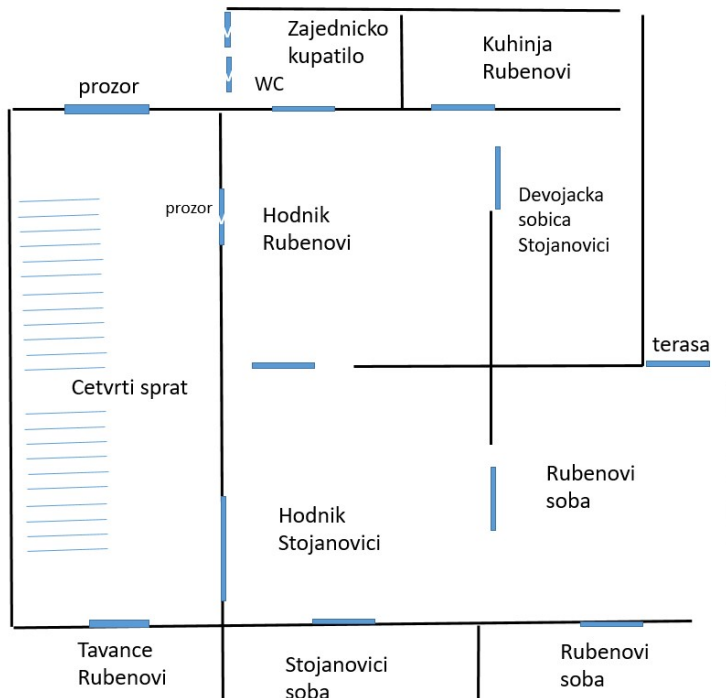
Zajednicko kupatilo

WC

Kuhinja Rubenovi

prozor

prozor

Hodnik Rubenovi

Devojacka sobica Stojanovici

terasa

Cetvrti sprat

Rubenovi soba

Hodnik Stojanovici

Tavance Rubenovi

Stojanovici soba

Rubenovi soba